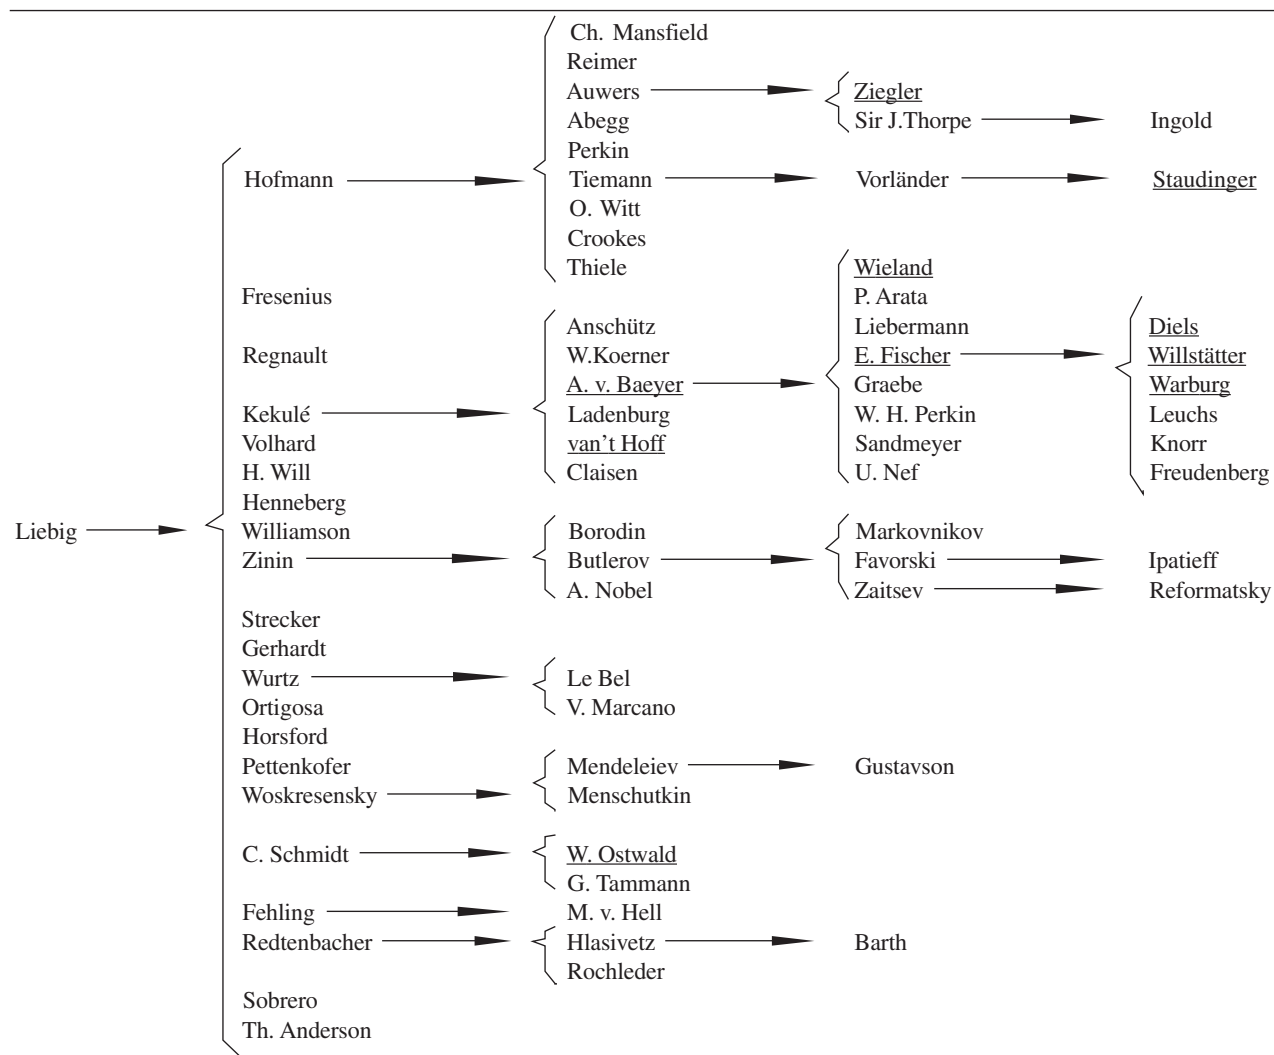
Liebig

Hofmann
Fresenius
Regnault
Kekulé
Volhard
H. Will
Henneberg
Williamson
Zinin
Strecker
Gerhardt
Wurtz
Ortigosa
Horsford
Pettenkofer
Woskresensky
C. Schmidt
Fehling
Redtenbacher
Sobrero
Th. Anderson

Ch. Mansfield
Reimer
Auwers
Abegg
Perkin
Tiemann
O. Witt
Crookes
Thiele

Anschütz
W.Koerner
A. v. Baeyer
Ladenburg
van't Hoff
Claisen

Borodin
Butlerov
A. Nobel

Le Bel
V. Marcano

Mendeleiev
Menschutkin

W. Ostwald
G. Tammann

M. v. Hell

Hlasivetz
Rochleder

Ziegler
Sir J.Thorpe

Vorländer

Wieland
P. Arata
Liebermann
E. Fischer
Graebe
W. H. Perkin
Sandmeyer
U. Nef

Markovnikov
Favorski
Zaitsev

Gustavson

Barth

Ingold

Staudinger

Diels
Willstätter
Warburg
Leuchs
Knorr
Freudenberg

Ipatieff
Reformatsky